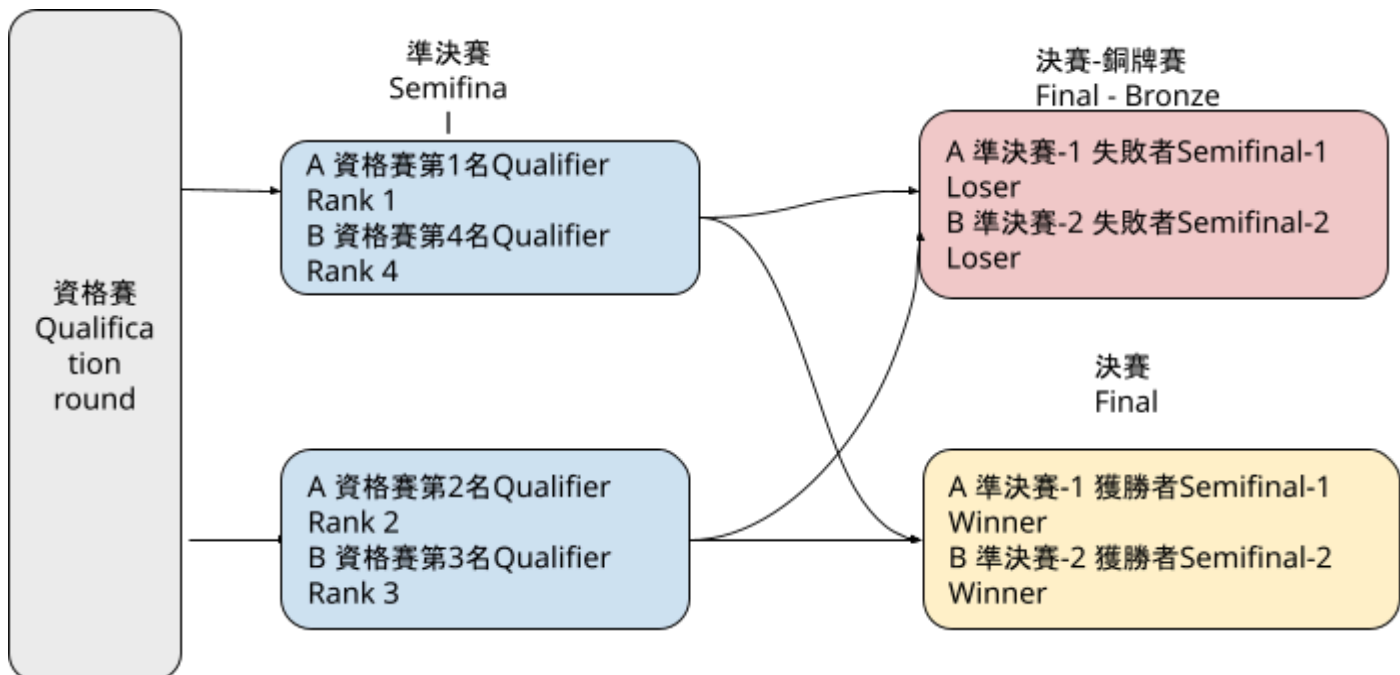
資格賽
Qualification round

準決賽
Semifinal

A 資格賽第1名Qualifier Rank 1
B 資格賽第4名Qualifier Rank 4

A 資格賽第2名Qualifier Rank 2
B 資格賽第3名Qualifier Rank 3

決賽-銅牌賽
Final - Bronze

A 準決賽-1 失敗者Semifinal-1 Loser
B 準決賽-2 失敗者Semifinal-2 Loser

決賽
Final

A 準決賽-1 獲勝者Semifinal-1 Winner
B 準決賽-2 獲勝者Semifinal-2 Winner